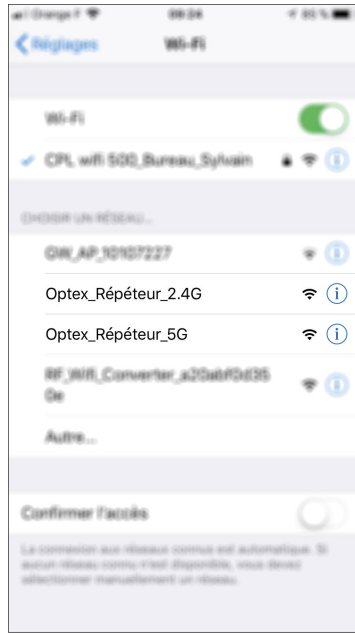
Orange F 09:24 85 %

Réglages Wi-Fi

Wi-Fi

CPL wifi 500_Bureau_Sylvain

CHOISIR UN RÉSEAU...

GW_AP_10107227

Optex_Répéteur_2.4G

Optex_Répéteur_5G

RF_Wifi_Converter_a20abf0d35 0e

Autre...

Confirmer l'accès

La connexion aux réseaux connus est automatique. Si aucun réseau connu n'est disponible, vous devez sélectionner manuellement un réseau.